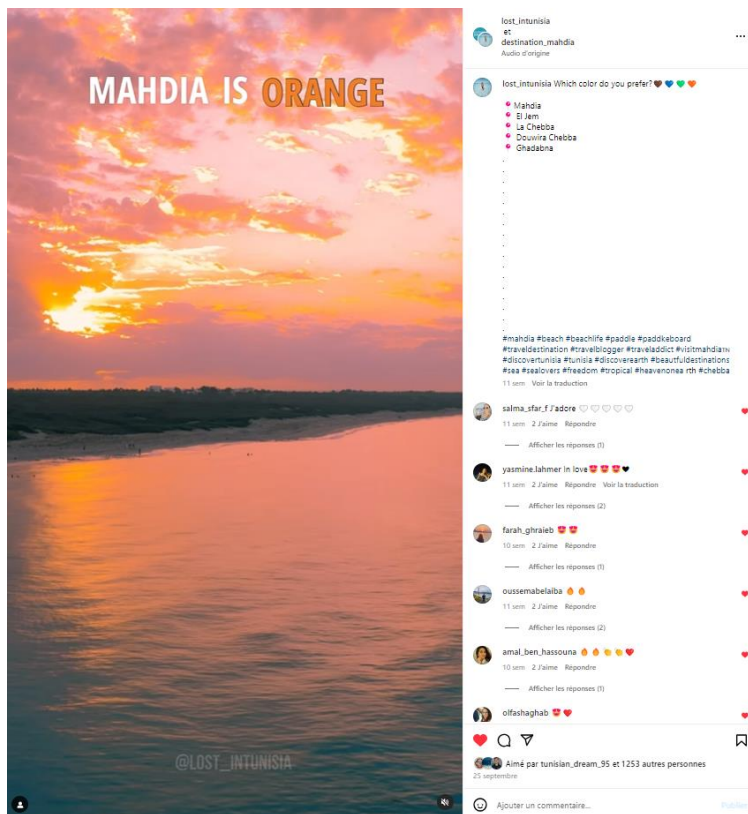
MAHDIA IS ORANGE

@LOST_INTUNISIA

lost_intunisia
et
destination_mahdia
Audio d'origine

lost_intunisia Which color do you prefer? 🖤💙💚🧡

📍 Mahdia
📍 El Jem
📍 La Chebba
📍 Douwira Chebba
📍 Ghadabna
.
.
.
.
.
.
.
.
.
.
.
.
.
.
.
.
#mahdia #beach #beachlife #paddle #paddkeboard #traveldestination #travelblogger #traveladdict #visitmahdia #discovertunisia #tunisia #discoverearth #beautfuldestinations #sea #sealovers #freedom #tropical #heavenonea rth #chebba
11 sem Voir la traduction

salma_sfar_f J'adore 🤍🤍🤍🤍🤍
11 sem 2 J'aime Répondre
Afficher les réponses (1)

yasmine.lahmer In love 😍😍😍🖤
11 sem 2 J'aime Répondre Voir la traduction
Afficher les réponses (2)

farah_ghraieb 😍😍
10 sem 2 J'aime Répondre
Afficher les réponses (1)

oussemabelaiba 🔥🔥
11 sem 2 J'aime Répondre
Afficher les réponses (2)

amal_ben_hassouna 🔥🔥👏👏❤️
10 sem 2 J'aime Répondre
Afficher les réponses (1)

olfashaghab 😍❤️

Aimé par tunisian_dream_95 et 1253 autres personnes
25 septembre

Ajouter un commentaire...
Publier